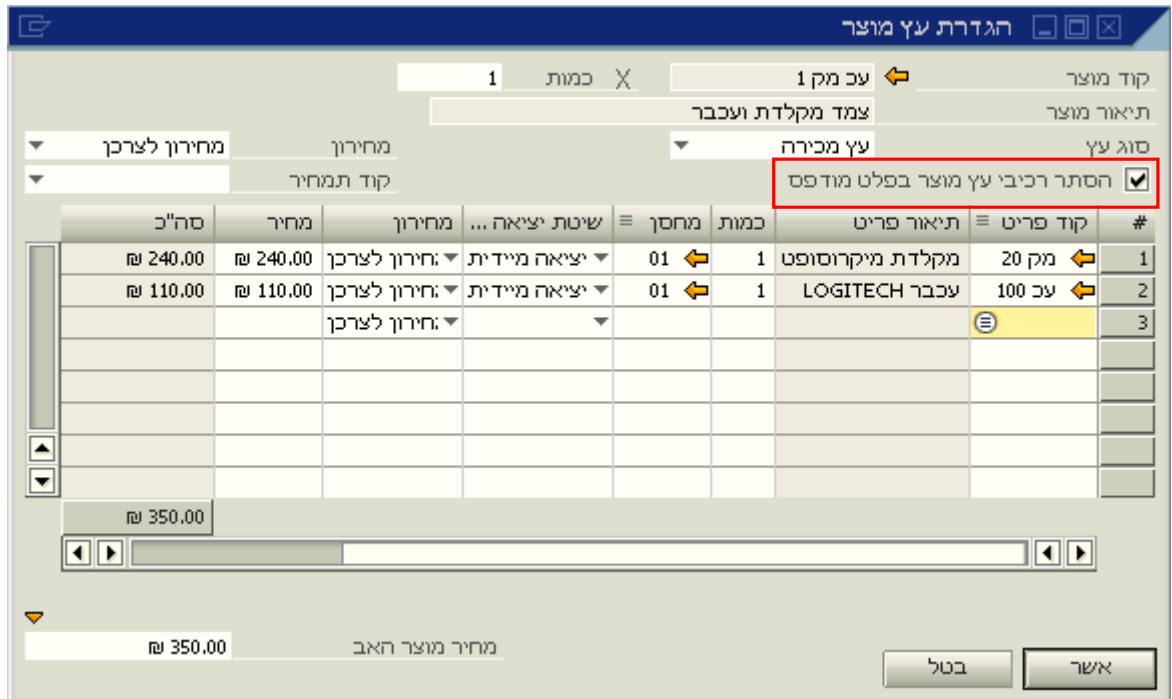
הגדרת עץ מוצר

קוד מוצר עכ מק 1
כמות 1
תיאור מוצר צמד מקלדת ועכבר
סוג עץ עץ מכירה
מחירון מחירון לצרכן
הסתר רכיבי עץ מוצר בפלט מודפס
קוד תמחיר

| # | קוד פריט | תיאור פריט | כמות | מחסן | שיטת יציאה ... | מחירון | מחיר | סה"כ |
|---|---|---|---|---|---|---|---|---|
| 1 | מק 20 | מקלדת מיקרוסופט | 1 | 01 | יציאה מיידית | מחירון לצרכן | ₪ 240.00 | ₪ 240.00 |
| 2 | עכ 100 | עכבר LOGITECH | 1 | 01 | יציאה מיידית | מחירון לצרכן | ₪ 110.00 | ₪ 110.00 |
| 3 | | | | | | מחירון לצרכן | | |

₪ 350.00

מחיר מוצר האב ₪ 350.00

אשר
בטל